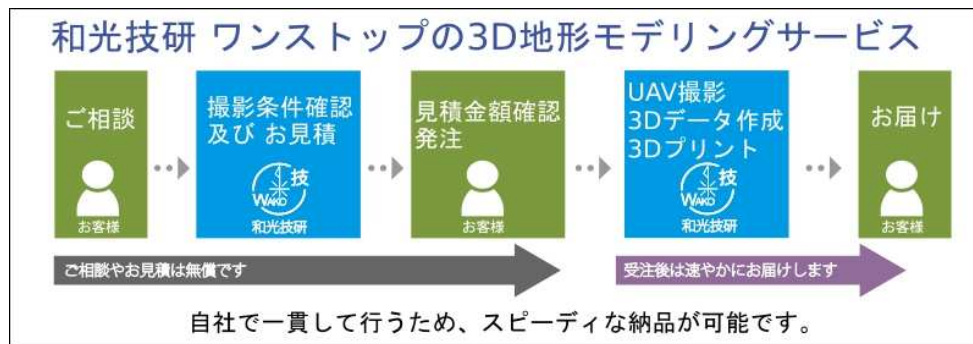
和光技研 ワンストップの3D地形モデリングサービス

ご相談

お客様

撮影条件確認
及び お見積

技
WAKO
和光技研

見積金額確認
発注

お客様

UAV撮影
3Dデータ作成
3Dプリント

技
WAKO
和光技研

お届け

お客様

ご相談やお見積は無償です

受注後は速やかにお届けします

自社で一貫して行うため、スピーディな納品が可能です。